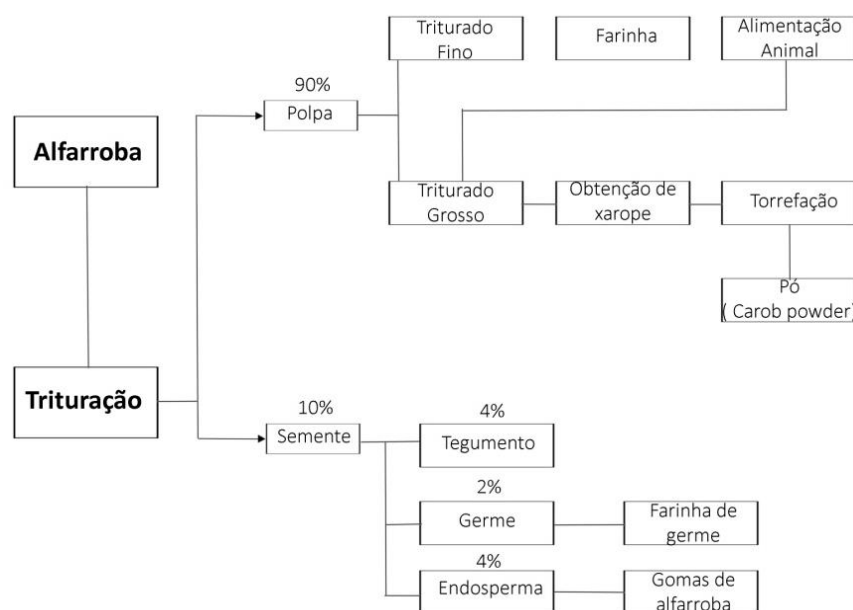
Alfarroba

Trituração

90%
Polpa

Triturado Fino

Farinha

Alimentação Animal

Triturado Grosso

Obtenção de xarope

Torrefação

Pó
( Carob powder)

10%
Semente

4%
Tegumento

2%
Germe

Farinha de germe

4%
Endosperma

Gomas de alfarroba